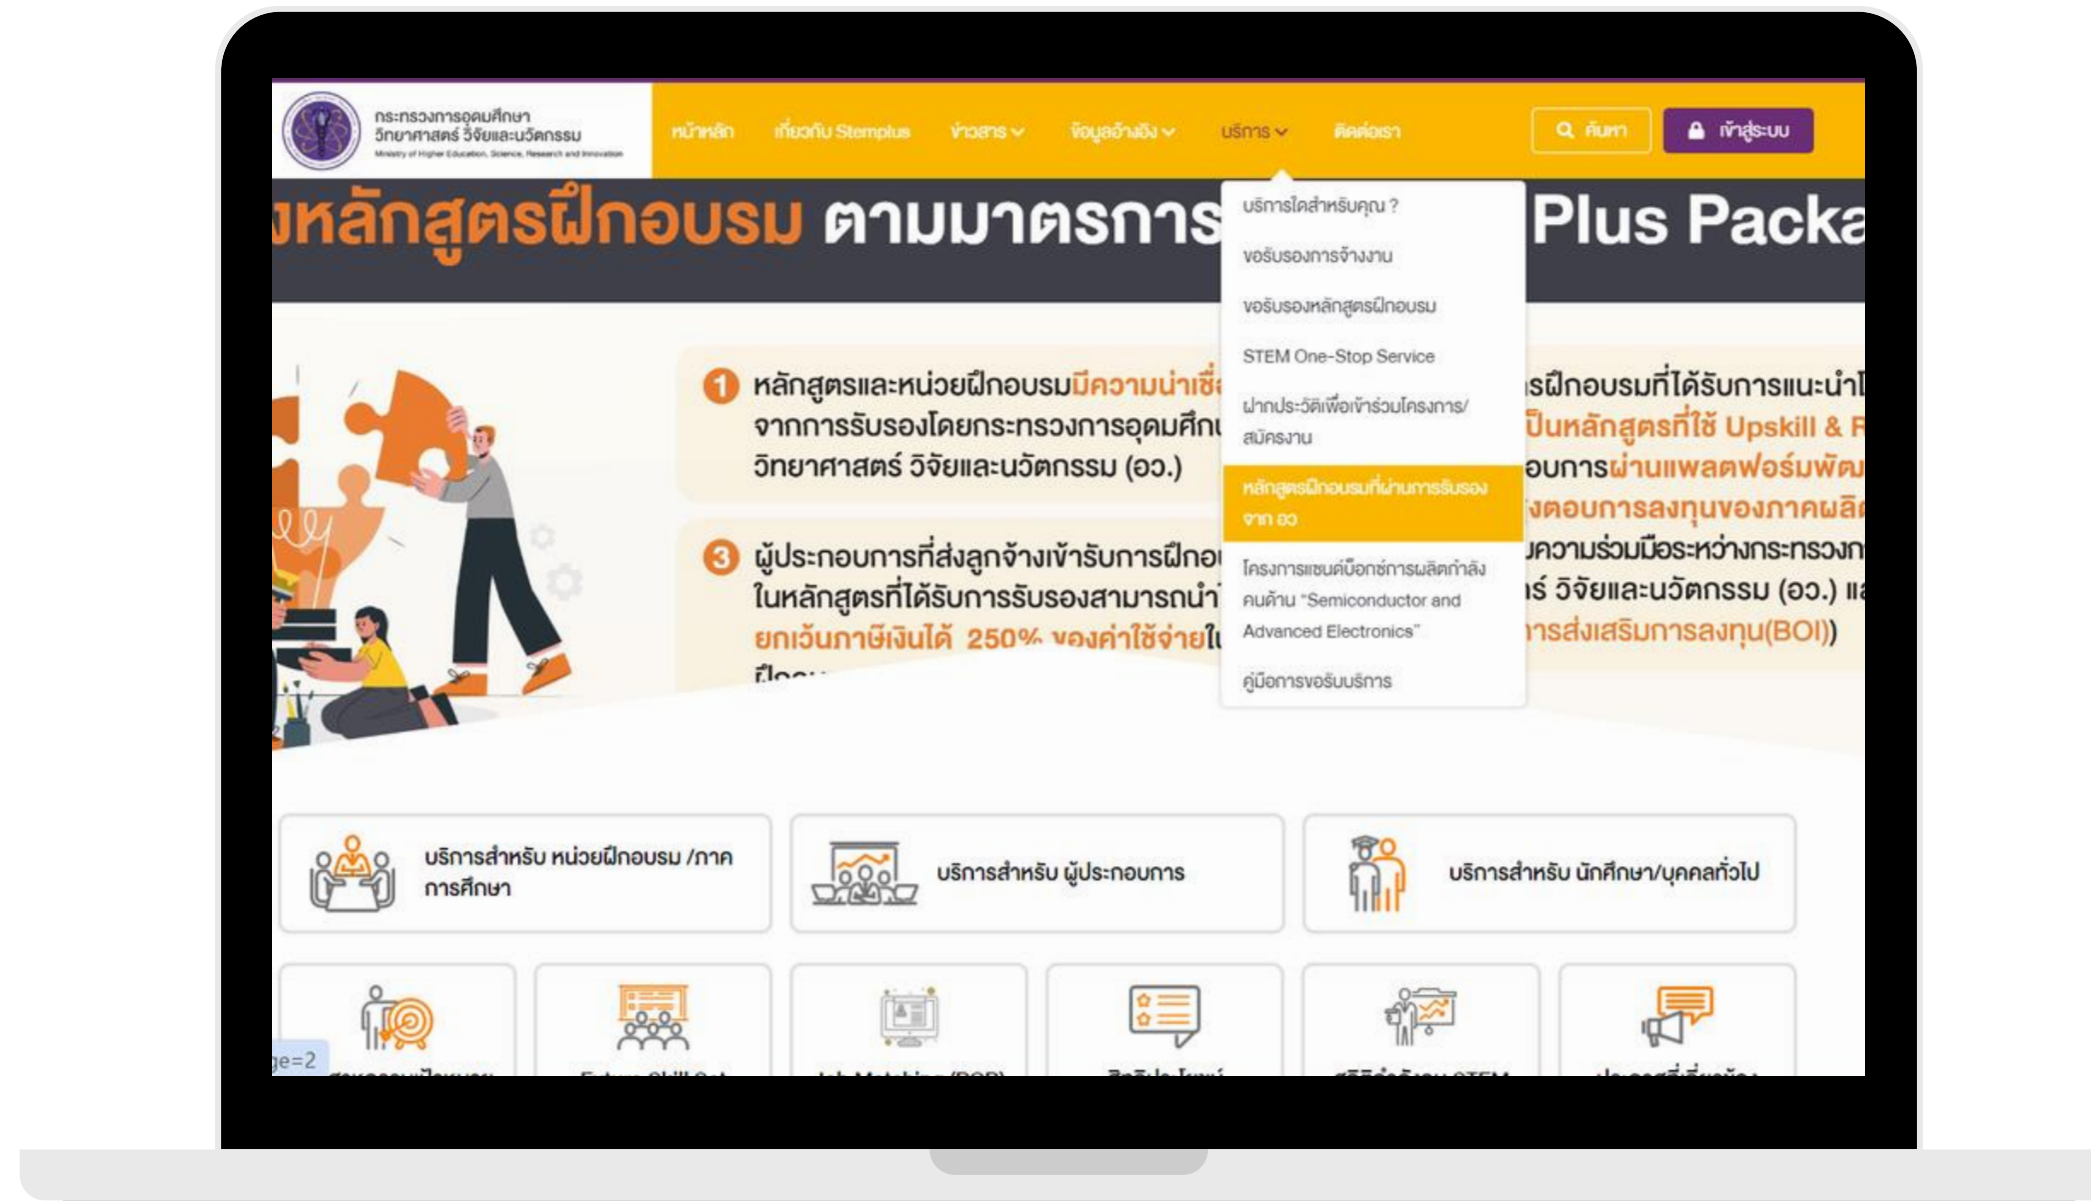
กระทรวงการอุดมศึกษา วิทยาศาสตร์ วิจัยและนวัตกรรม
Ministry of Higher Education, Science, Research and Innovation

หน้าหลัก
เกี่ยวกับ Stemplus
ข่าวสาร
ข้อมูลอ้างอิง
บริการ
ติดต่อเรา
ค้นหา
เข้าสู่ระบบ

งหลักสูตรฝึกอบรม ตามมาตรการ
Plus Packa

บริการใดสำหรับคุณ ?
ขอรับรองการจ้างงาน
ขอรับรองหลักสูตรฝึกอบรม
STEM One-Stop Service
ฝากประวัติเพื่อเข้าร่วมโครงการ/สมัครงาน
หลักสูตรฝึกอบรมที่ผ่านการรับรองจาก อว
โครงการแซนด์บ็อกซ์การผลิตกำลังคนด้าน "Semiconductor and Advanced Electronics"
คู่มือการขอรับบริการ

1 หลักสูตรและหน่วยฝึกอบรมมีความน่าเชื่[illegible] จากการรับรองโดยกระทรวงการอุดมศึก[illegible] วิทยาศาสตร์ วิจัยและนวัตกรรม (อว.)

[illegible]รฝึกอบรมที่ได้รับการแนะนำ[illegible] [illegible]ป็นหลักสูตรที่ใช้ Upskill & R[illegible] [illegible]อบการผ่านแพลตฟอร์มพัฒ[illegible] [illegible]งตอบการลงทุนของภาคผลิ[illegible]

3 ผู้ประกอบการที่ส่งลูกจ้างเข้ารับการฝึกอ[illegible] ในหลักสูตรที่ได้รับการรับรองสามารถนำ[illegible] ยกเว้นภาษีเงินได้ 250% ของค่าใช้จ่ายใ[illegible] ฝึก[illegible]

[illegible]มความร่วมมือระหว่างกระทรวง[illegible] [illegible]ร์ วิจัยและนวัตกรรม (อว.) แ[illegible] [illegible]ารส่งเสริมการลงทุน(BOI))

บริการสำหรับ หน่วยฝึกอบรม /ภาคการศึกษา
บริการสำหรับ ผู้ประกอบการ
บริการสำหรับ นักศึกษา/บุคคลทั่วไป

ge=2
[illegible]
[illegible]
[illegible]
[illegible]
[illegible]
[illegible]